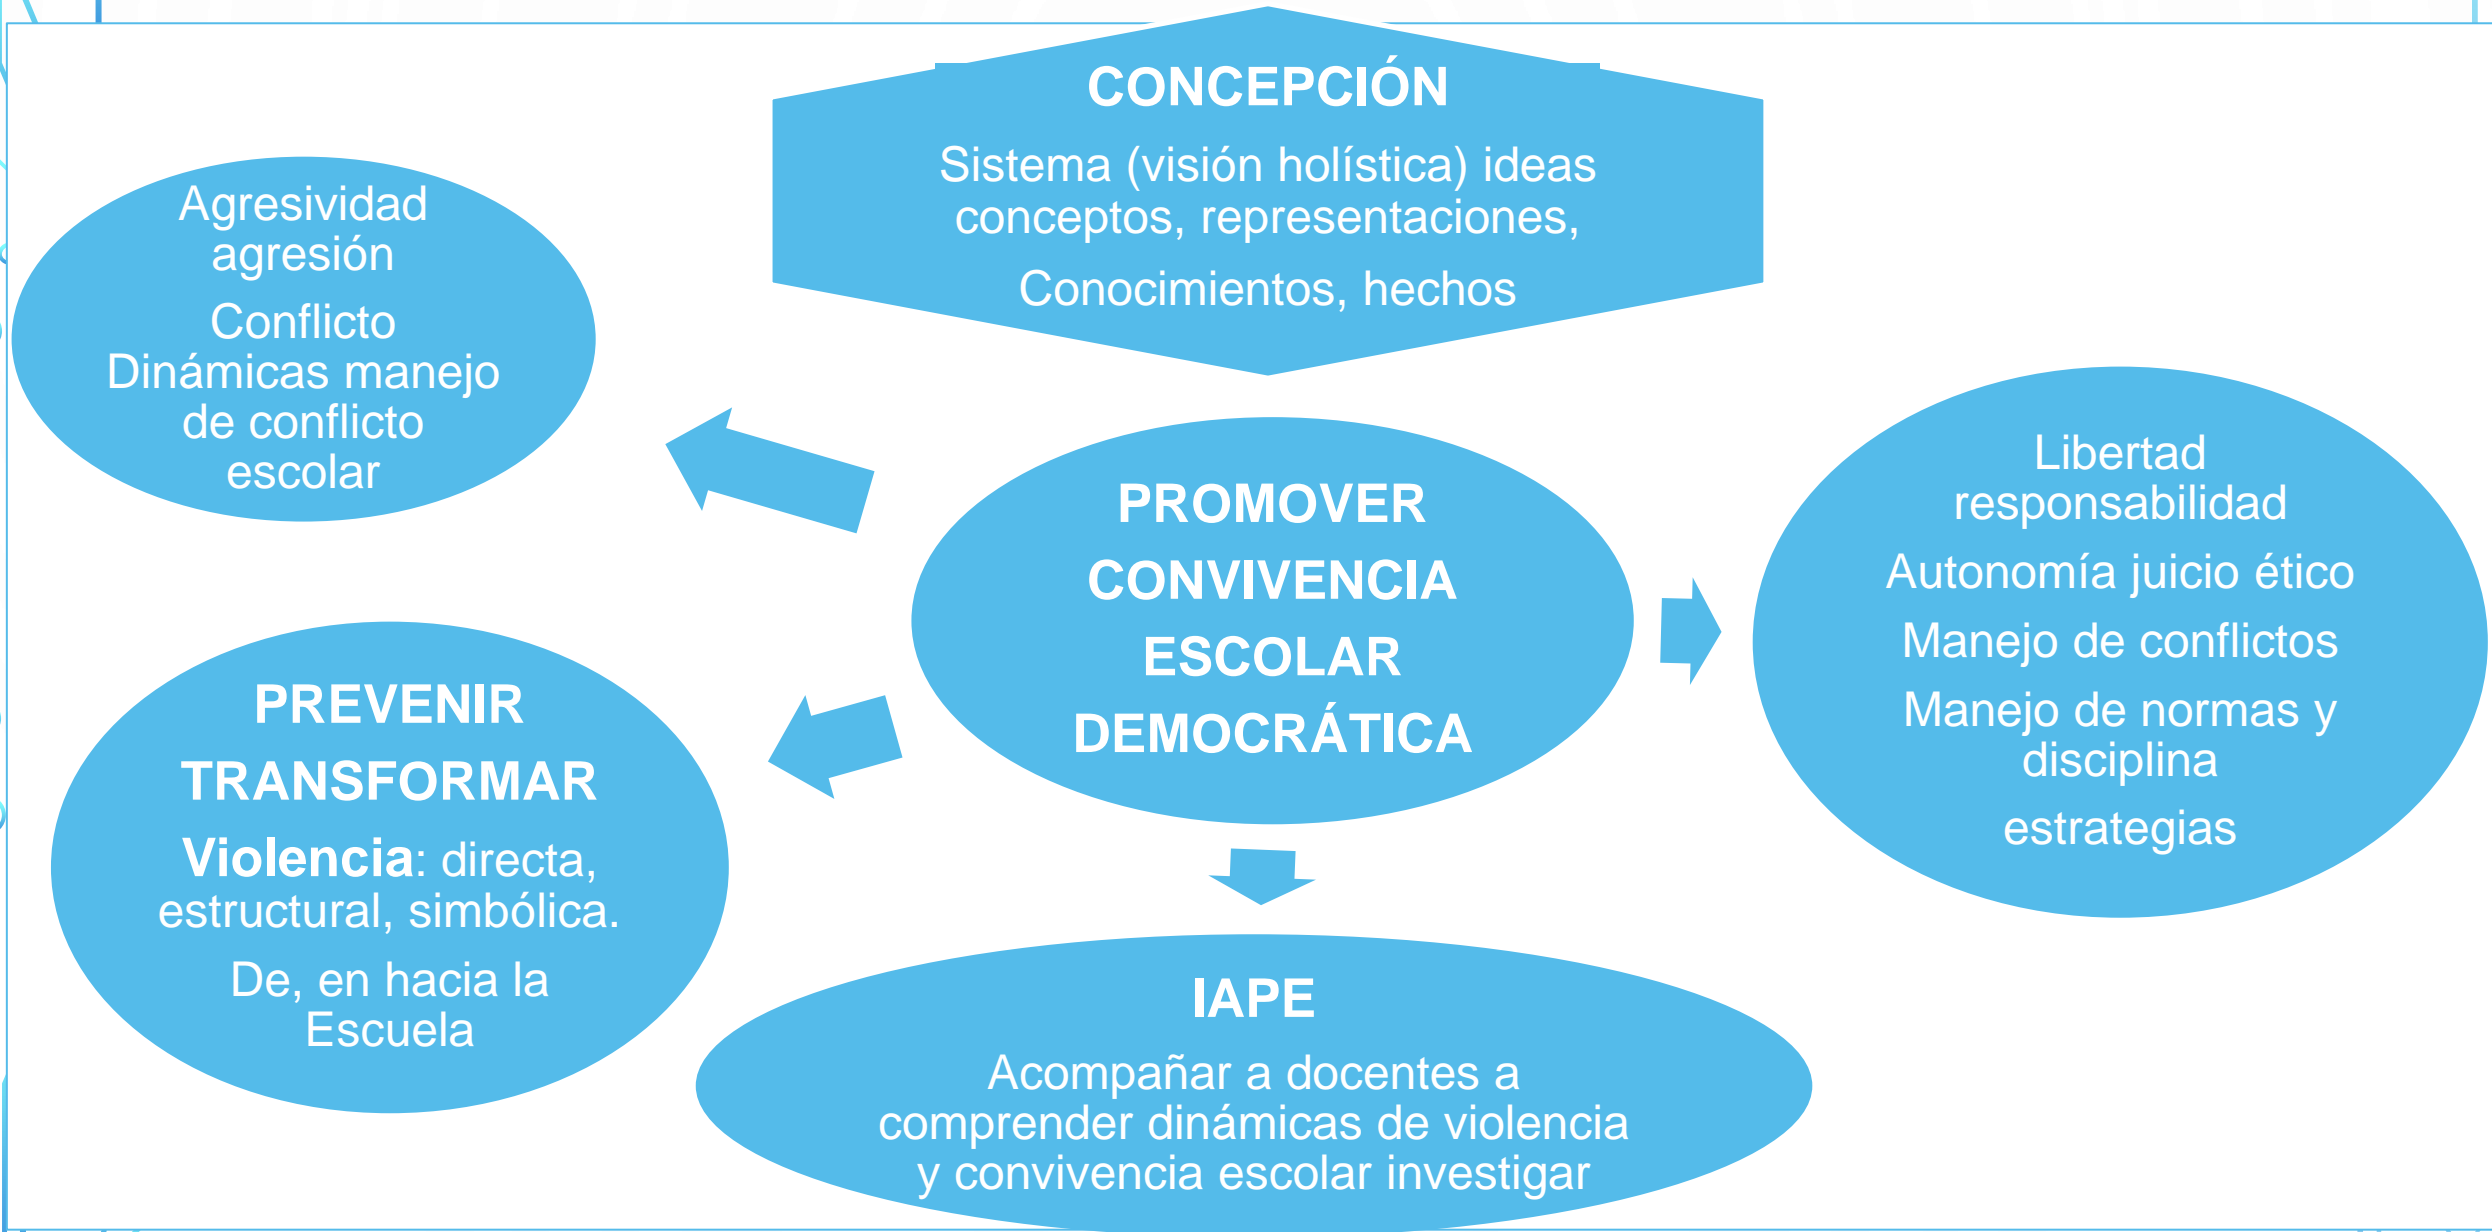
CONCEPCIÓN

Sistema (visión holística) ideas conceptos, representaciones,

Conocimientos, hechos

Agresividad agresión

Conflicto Dinámicas manejo de conflicto escolar

PROMOVER CONVIVENCIA ESCOLAR DEMOCRÁTICA

Libertad responsabilidad

Autonomía juicio ético

Manejo de conflictos

Manejo de normas y disciplina

estrategias

PREVENIR TRANSFORMAR

Violencia: directa, estructural, simbólica.

De, en hacia la Escuela

IAPE

Acompañar a docentes a comprender dinámicas de violencia y convivencia escolar investigar